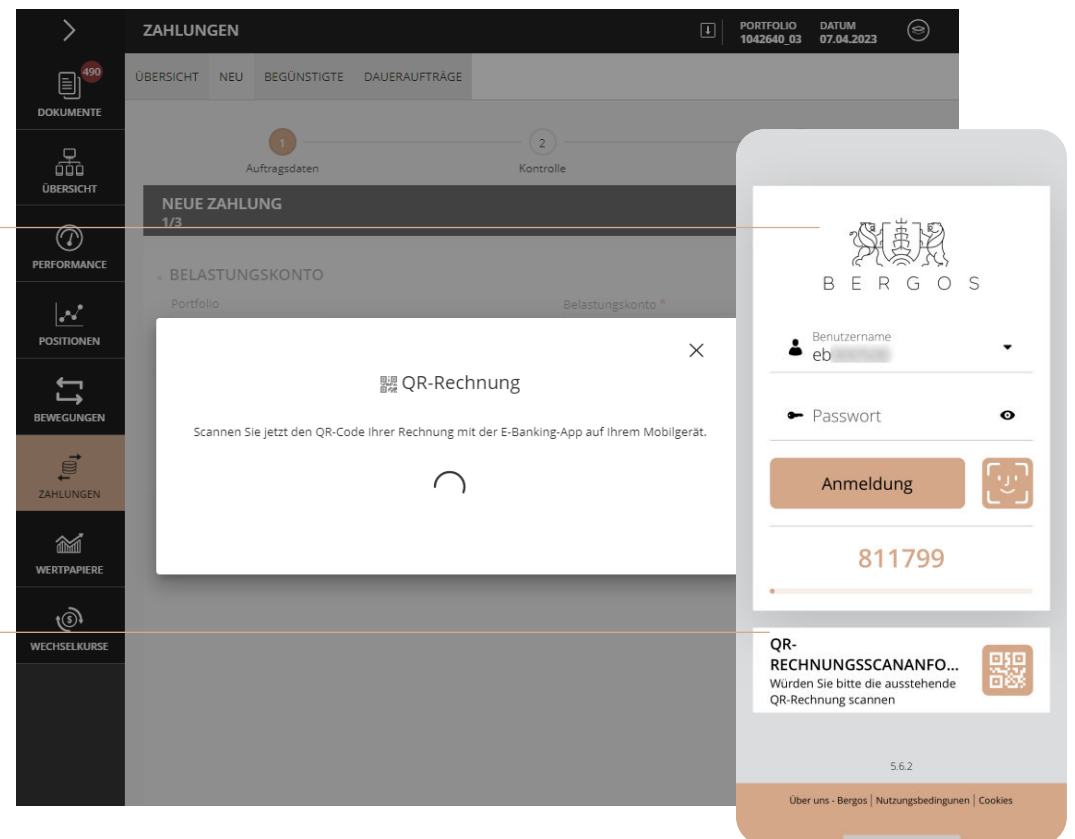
ZAHLUNGEN

PORTFOLIO 1042640_03

DATUM 07.04.2023

490

DOKUMENTE

ÜBERSICHT

PERFORMANCE

POSITIONEN

BEWEGUNGEN

ZAHLUNGEN

WERTPAPIERE

WECHSELKURSE

ÜBERSICHT NEU BEGÜNSTIGTE DAUERAUFTRÄGE

1 Auftragsdaten

2 Kontrolle

NEUE ZAHLUNG
1/3

BELASTUNGSKONTO

Portfolio

Belastungskonto *

QR-Rechnung

Scannen Sie jetzt den QR-Code Ihrer Rechnung mit der E-Banking-App auf Ihrem Mobilgerät.

BERGOS

Benutzername
eb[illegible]

Passwort

Anmeldung

811799

QR-RECHNUNGSSCANANFO...
Würden Sie bitte die ausstehende QR-Rechnung scannen

5.6.2

Über uns - Bergos | Nutzungsbedingungen | Cookies